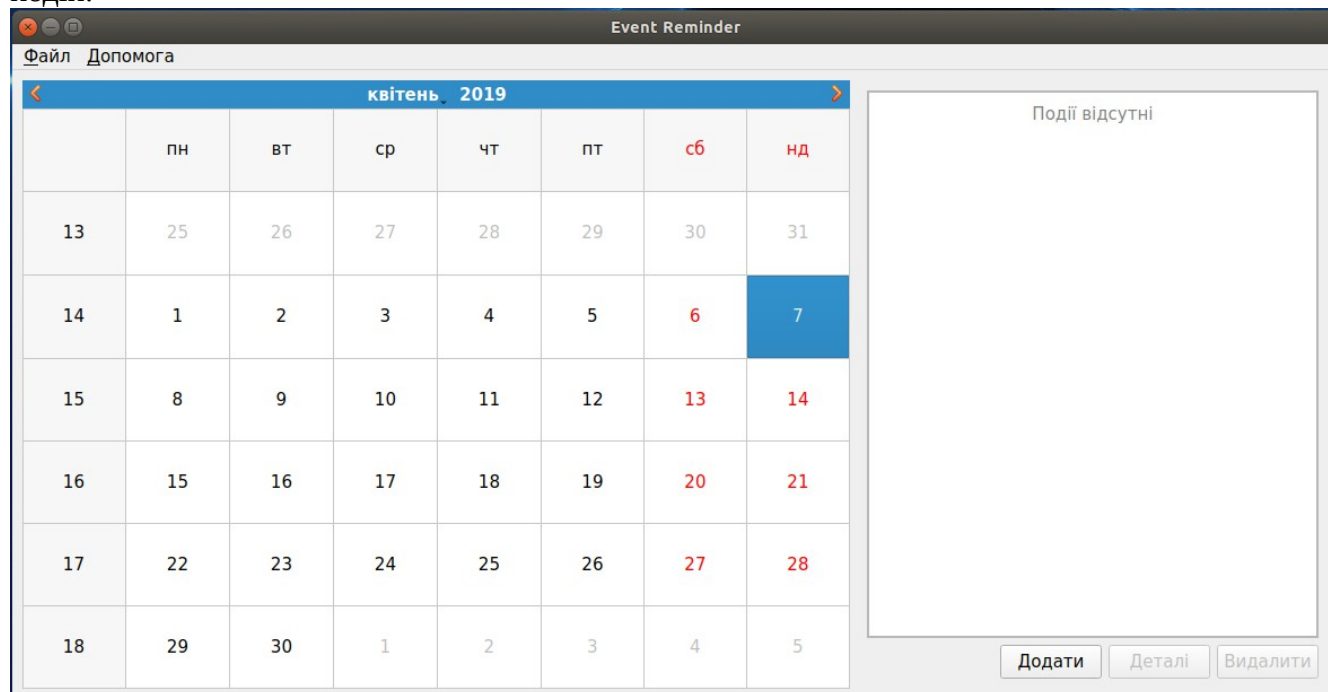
Event Reminder

Файл Допомога

квітень 2019

|  | пн | вт | ср | чт | пт | сб | нд |
|---|---|---|---|---|---|---|---|
| 13 | 25 | 26 | 27 | 28 | 29 | 30 | 31 |
| 14 | 1 | 2 | 3 | 4 | 5 | 6 | 7 |
| 15 | 8 | 9 | 10 | 11 | 12 | 13 | 14 |
| 16 | 15 | 16 | 17 | 18 | 19 | 20 | 21 |
| 17 | 22 | 23 | 24 | 25 | 26 | 27 | 28 |
| 18 | 29 | 30 | 1 | 2 | 3 | 4 | 5 |

Події відсутні

Додати Деталі Видалити